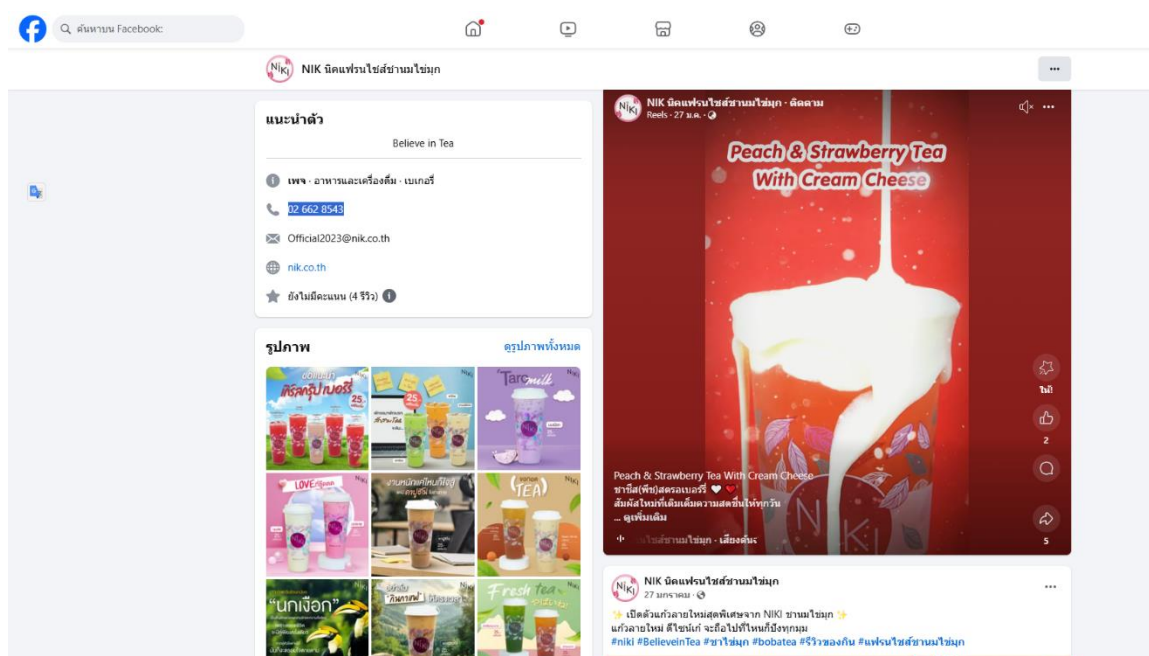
ค้นหาบน Facebook

NIK นิคแฟรนไชส์ชานมไข่มุก

แนะนำตัว

Believe in Tea

เพจ · อาหารและเครื่องดื่ม · เบเกอรี่

02 662 8543

Official2023@nik.co.th

nik.co.th

ยังไม่มีคะแนน (4 รีวิว)

รูปภาพ

ดูรูปภาพทั้งหมด

Taro milk

LOVE

TEA

"นกเงือก"

Fresh tea

NIK นิคแฟรนไชส์ชานมไข่มุก · ติดตาม
Reels · 27 ม.ค. ·

Peach & Strawberry Tea With Cream Cheese

ไม่

2

5

Peach & Strawberry Tea With Cream Cheese
ชาชีส(พีช)สตรอเบอรี่ ♥
สัมผัสใหม่ที่เติมเต็มความสดชื่นให้ทุกวัน
... ดูเพิ่มเติม

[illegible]ไชส์ชานมไข่มุก · เสียงต้นฉ

NIK นิคแฟรนไชส์ชานมไข่มุก
27 มกราคม ·

✨ เปิดตัวแก้วลายใหม่สุดพิเศษจาก NIKI ชานมไข่มุก ✨
แก้วลายใหม่ ดีไซน์เก๋ จะถือไปที่ไหนก็ปังทุกมุม
#niki #BelieveinTea #ชาไข่มุก #bobatea #รีวิวของกิน #แฟรนไชส์ชานมไข่มุก